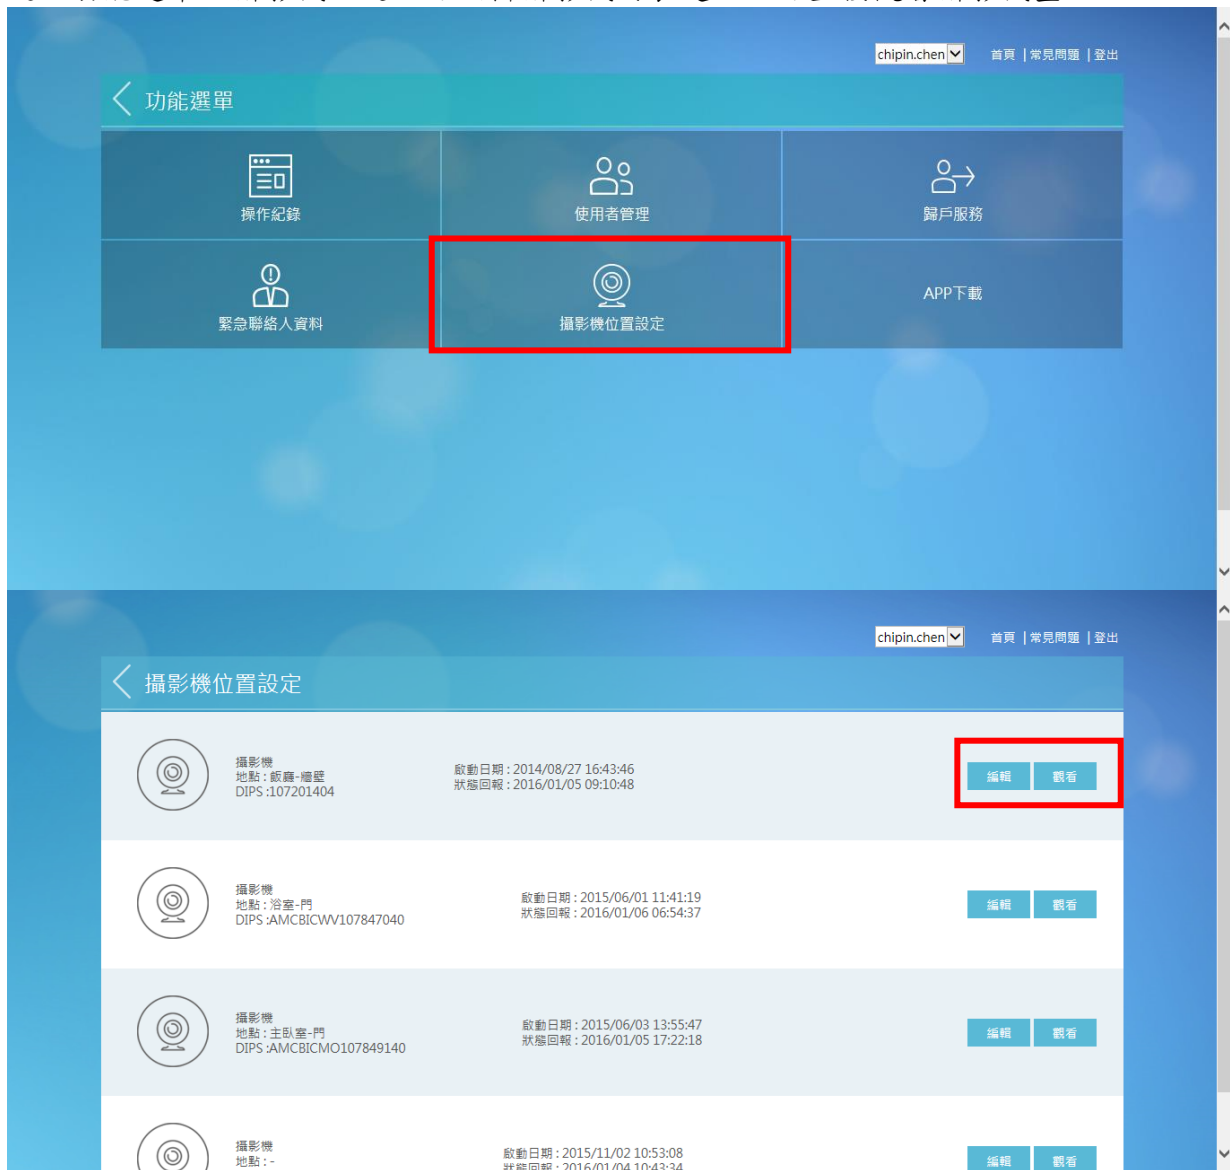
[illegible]

chipin.chen 首頁 | 常見問題 | 登出

功能選單

操作紀錄

使用者管理

歸戶服務

緊急聯絡人資料

攝影機位置設定

APP下載

chipin.chen 首頁 | 常見問題 | 登出

攝影機位置設定

攝影機
地點：飯廳-牆壁
DIPS :107201404

啟動日期：2014/08/27 16:43:46
狀態回報：2016/01/05 09:10:48

編輯 觀看

攝影機
地點：浴室-門
DIPS :AMCBICWV107847040

啟動日期：2015/06/01 11:41:19
狀態回報：2016/01/06 06:54:37

編輯 觀看

攝影機
地點：主臥室-門
DIPS :AMCBICMO107849140

啟動日期：2015/06/03 13:55:47
狀態回報：2016/01/05 17:22:18

編輯 觀看

攝影機
地點：-

啟動日期：2015/11/02 10:53:08
狀態回報：2016/01/04 10:43:34

編輯 觀看